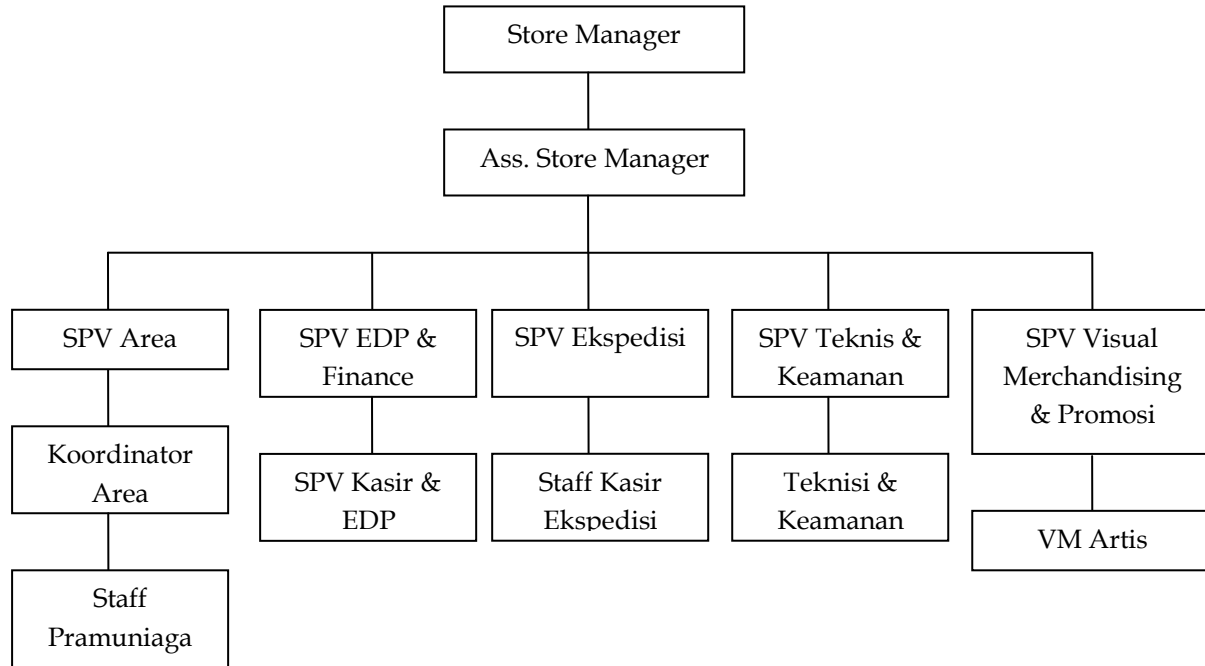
Store Manager

Ass. Store Manager

SPV Area

Koordinator Area

Staff Pramuniaga

SPV EDP & Finance

SPV Kasir & EDP

SPV Ekspedisi

Staff Kasir Ekspedisi

SPV Teknis & Keamanan

Teknisi & Keamanan

SPV Visual Merchandising & Promosi

VM Artis